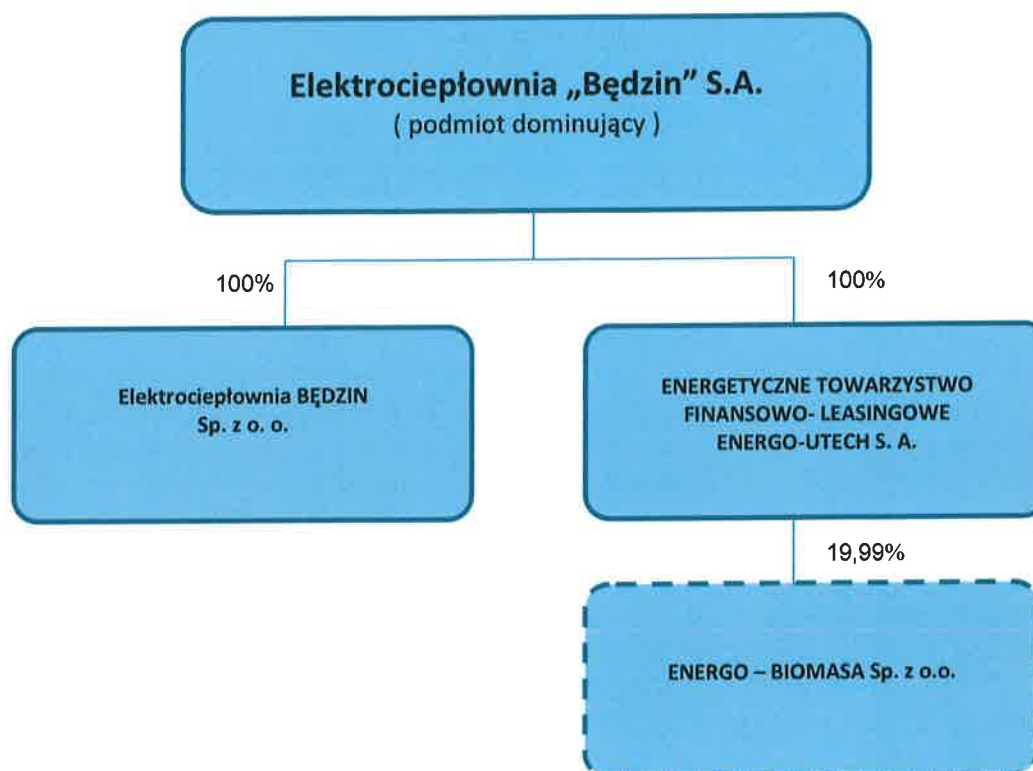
Elektrociepłownia „Będzin" S.A.
( podmiot dominujący )

100%

100%

Elektrociepłownia BĘDZIN
Sp. z o. o.

ENERGETYCZNE TOWARZYSTWO
FINANSOWO- LEASINGOWE
ENERGO-UTECH S. A.

19,99%

ENERGO – BIOMASA Sp. z o.o.